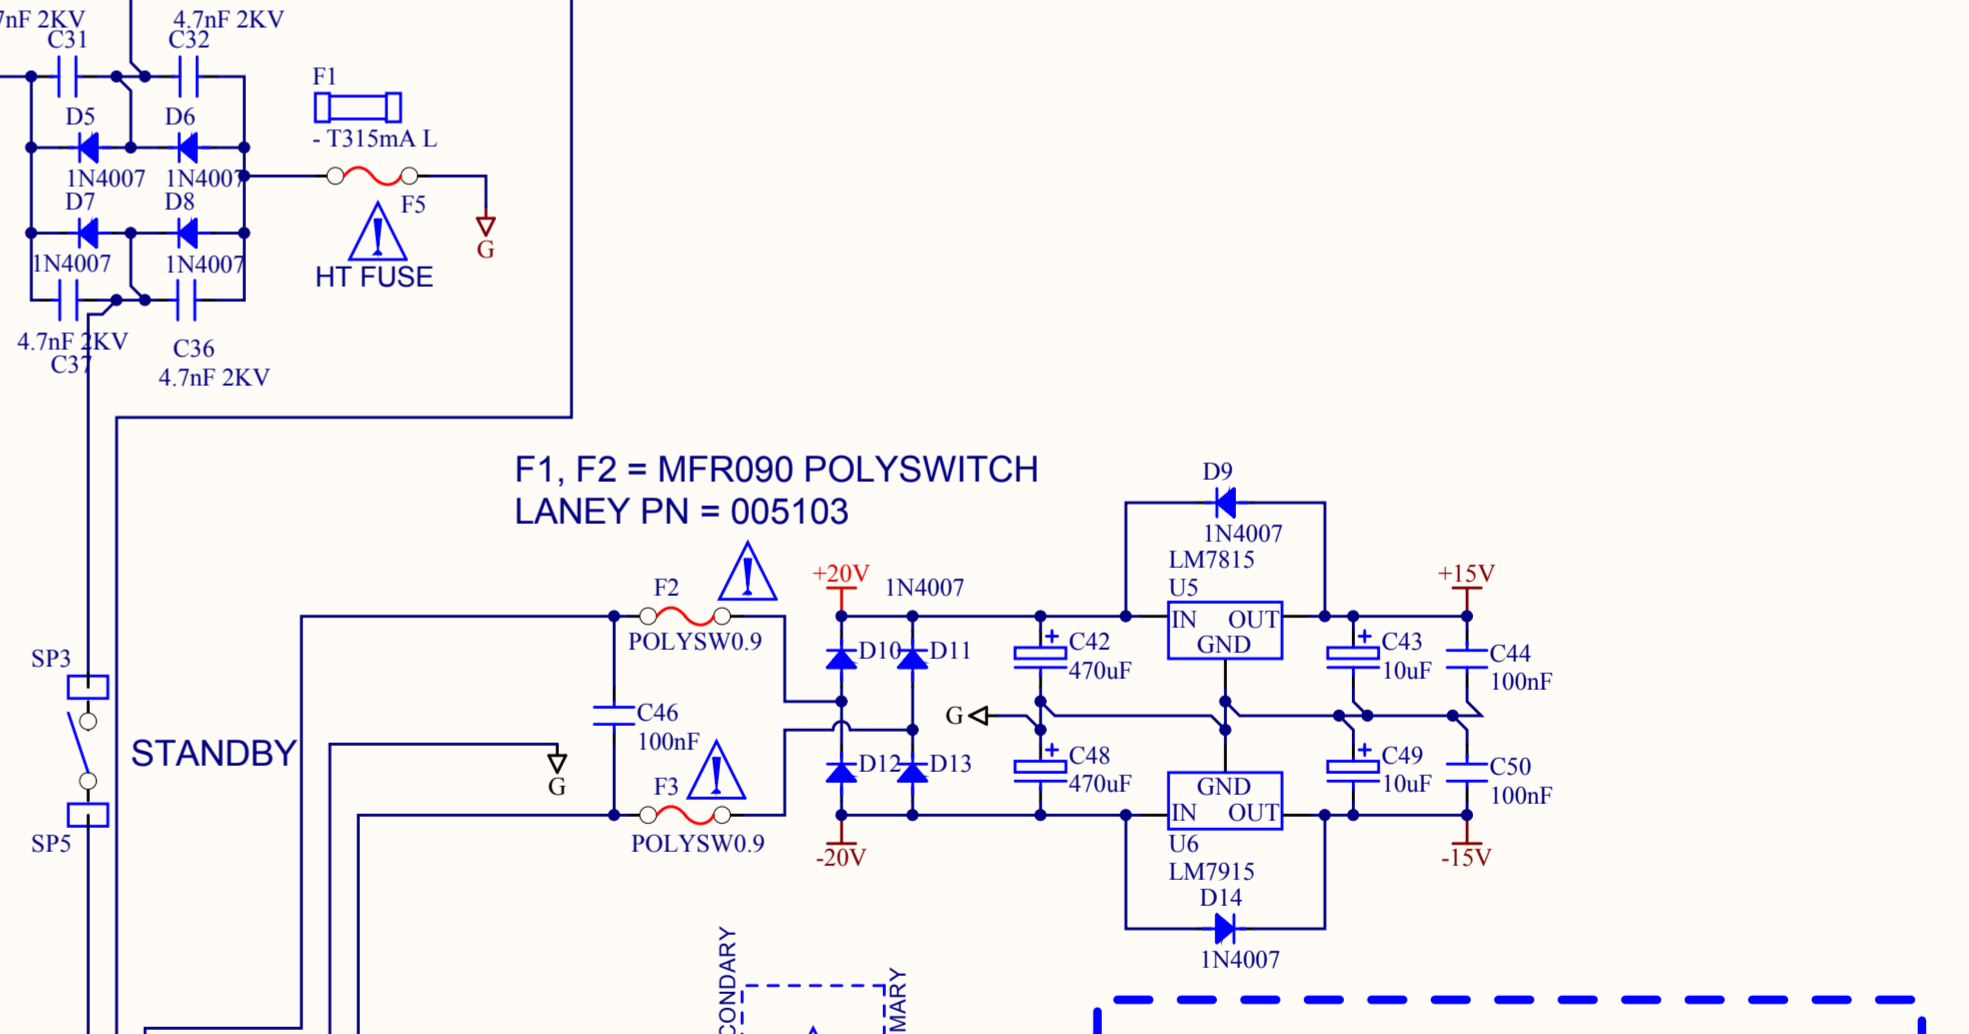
7nF 2KV
C31
4.7nF 2KV
C32
F1
- T315mA L
D5
D6
1N4007
1N4007
F5
D7
D8
1N4007
1N4007
HT FUSE
G
4.7nF 2KV
C37
C36
4.7nF 2KV

F1, F2 = MFR090 POLYSWITCH
LANEY PN = 005103

D9
1N4007
LM7815
U5
F2
+20V
1N4007
+15V
POLYSW0.9
IN OUT
GND
C42
470uF
C43
10uF
C44
100nF
D10
D11
SP3
C46
100nF
G
STANDBY
G
D12
D13
C48
470uF
C49
10uF
C50
100nF
F3
GND
IN OUT
POLYSW0.9
SP5
-20V
U6
LM7915
-15V
D14
1N4007
CONDARY
MARY